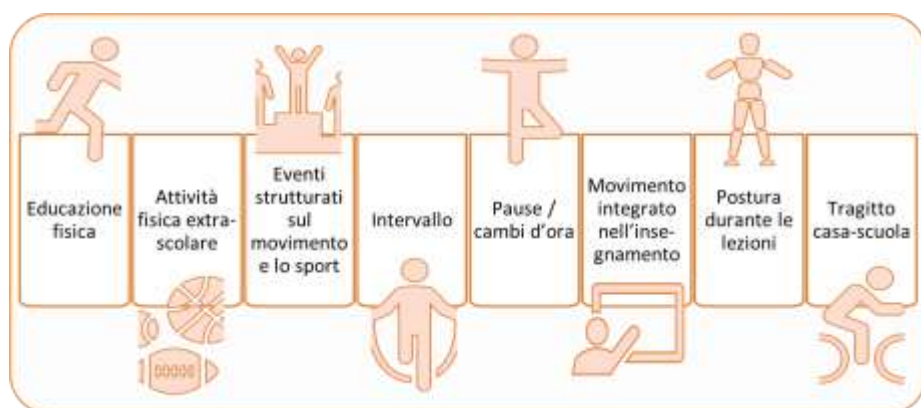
Educazione fisica

Attività fisica extrascolare

Eventi strutturati sul movimento e lo sport

Intervallo

Pause / cambi d'ora

Movimento integrato nell'insegnamento

Postura durante le lezioni

Tragitto casa-scuola